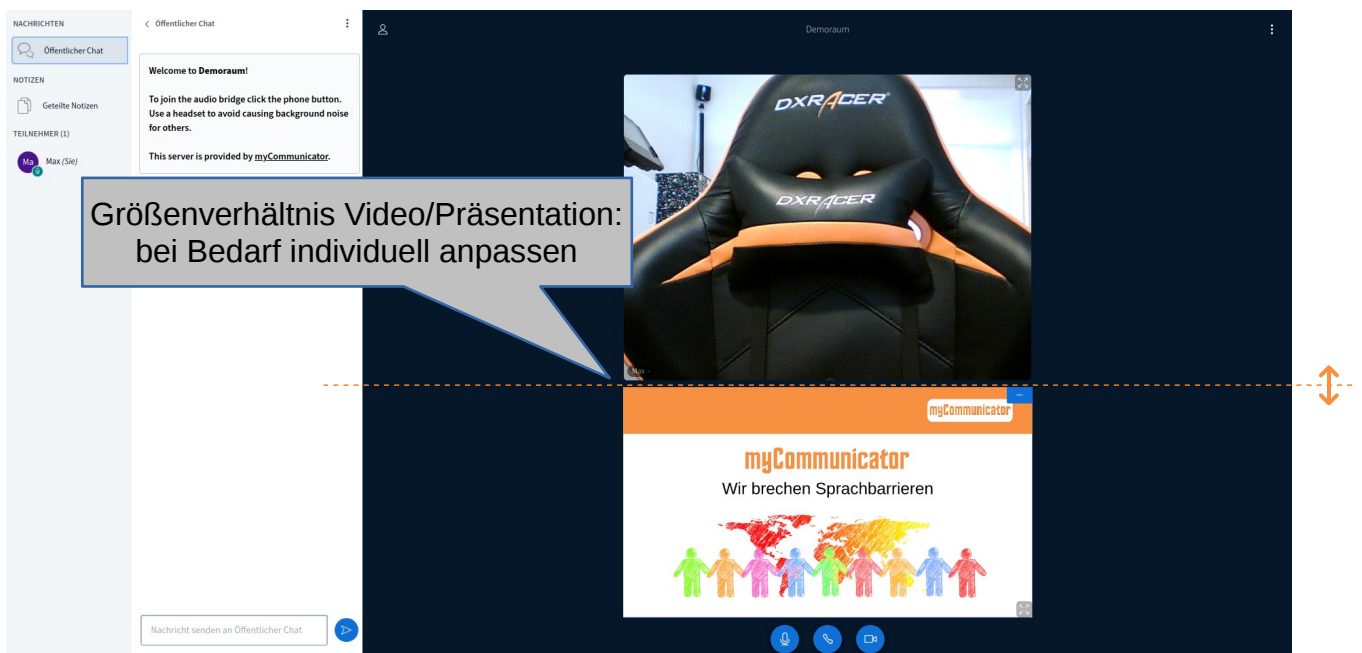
NACHRICHTEN
Öffentlicher Chat
NOTIZEN
Geteilte Notizen
TEILNEHMER (1)
Ma Max (Sie)

< Öffentlicher Chat

Welcome to Demoraum!

To join the audio bridge click the phone button. Use a headset to avoid causing background noise for others.

This server is provided by myCommunicator.

Größenverhältnis Video/Präsentation: bei Bedarf individuell anpassen

Demoraum

DXRACER

DXRACER

Max

myCommunicator

myCommunicator
Wir brechen Sprachbarrieren

Nachricht senden an Öffentlicher Chat